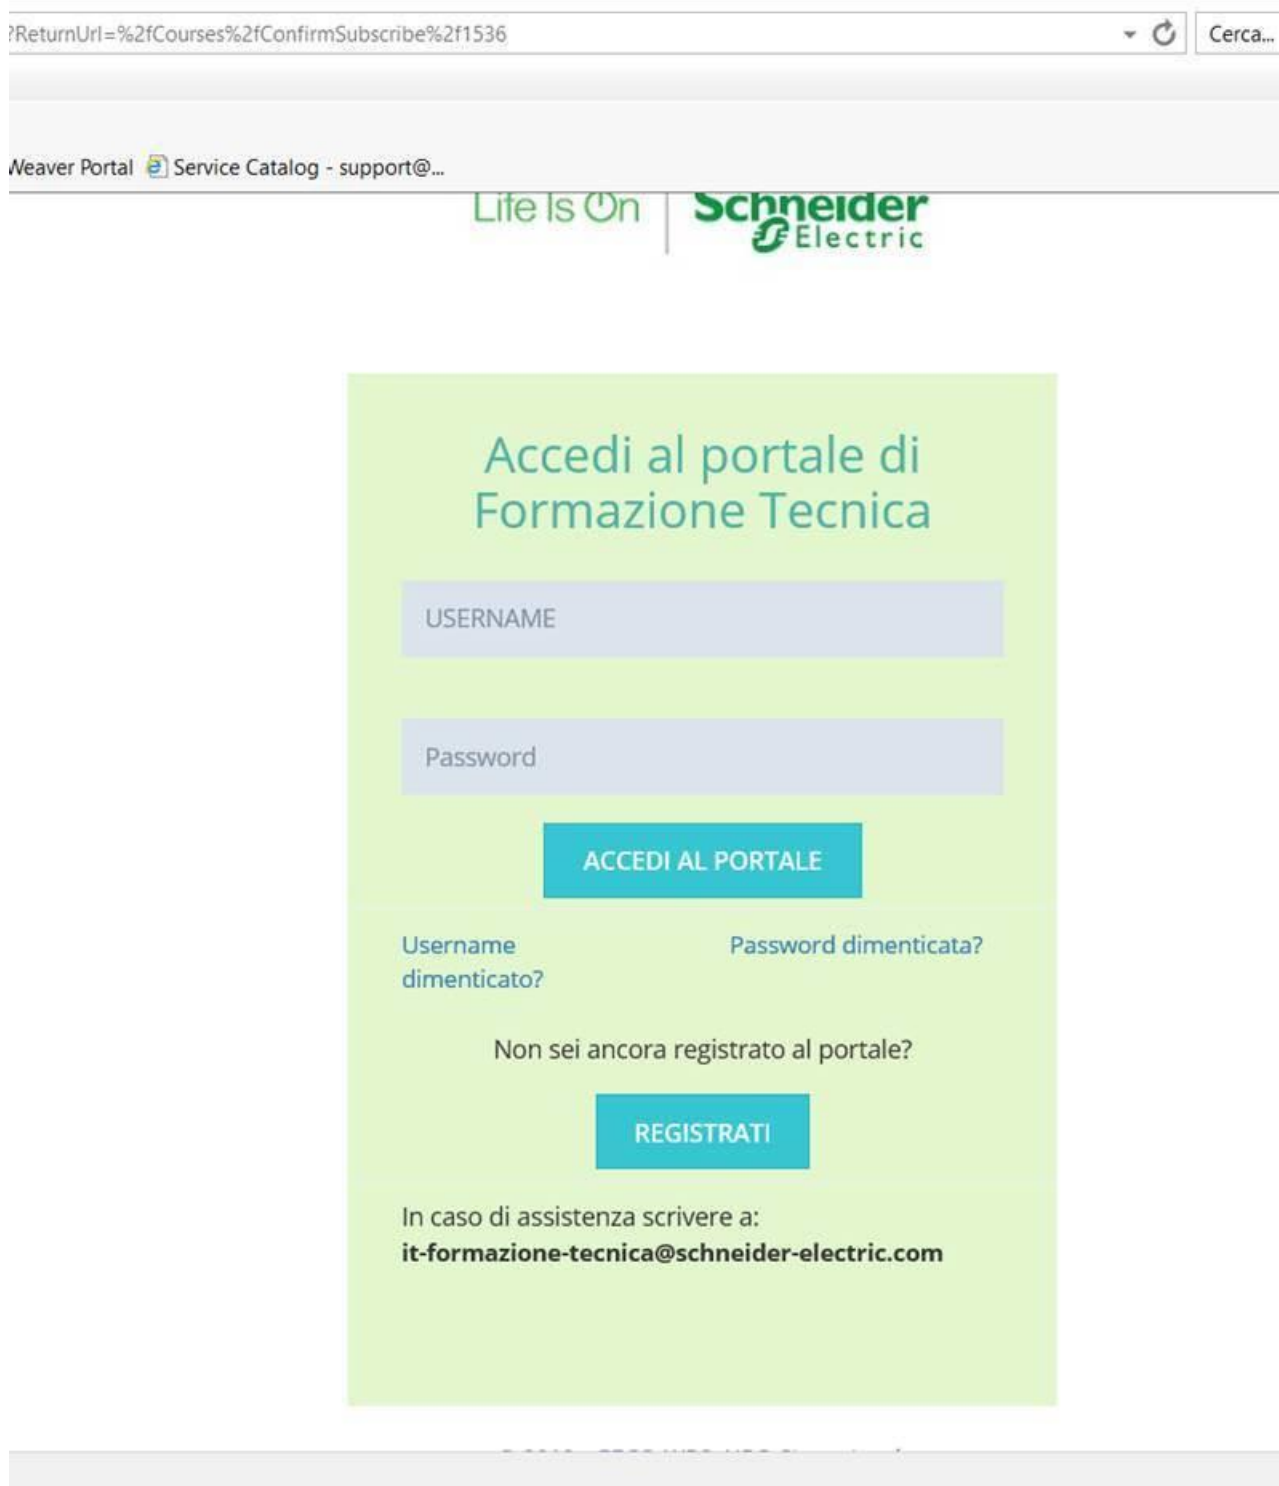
?ReturnUrl=%2fCourses%2fConfirmSubscribe%2f1536

Cerca...

Weaver Portal  Service Catalog - support@...

Life Is On | Schneider Electric

Accedi al portale di Formazione Tecnica

USERNAME

Password

ACCEDI AL PORTALE

Username dimenticato?

Password dimenticata?

Non sei ancora registrato al portale?

REGISTRATI

In caso di assistenza scrivere a:
**it-formazione-tecnica@schneider-electric.com**

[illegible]